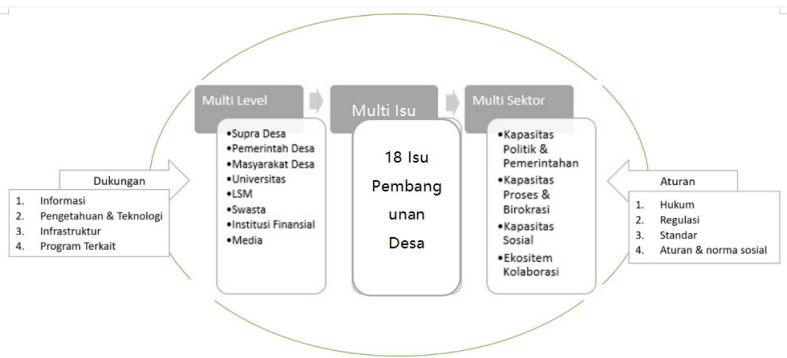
Dukungan

1. Informasi
2. Pengetahuan & Teknologi
3. Infrastruktur
4. Program Terkait

Multi Level

- Supra Desa
- Pemerintah Desa
- Masyarakat Desa
- Universitas
- LSM
- Swasta
- Institusi Finansial
- Media

Multi Isu

18 Isu Pembangunan Desa

Multi Sektor

- Kapasitas Politik & Pemerintahan
- Kapasitas Proses & Birokrasi
- Kapasitas Sosial
- Ekositem Kolaborasi

Aturan

1. Hukum
2. Regulasi
3. Standar
4. Aturan & norma sosial